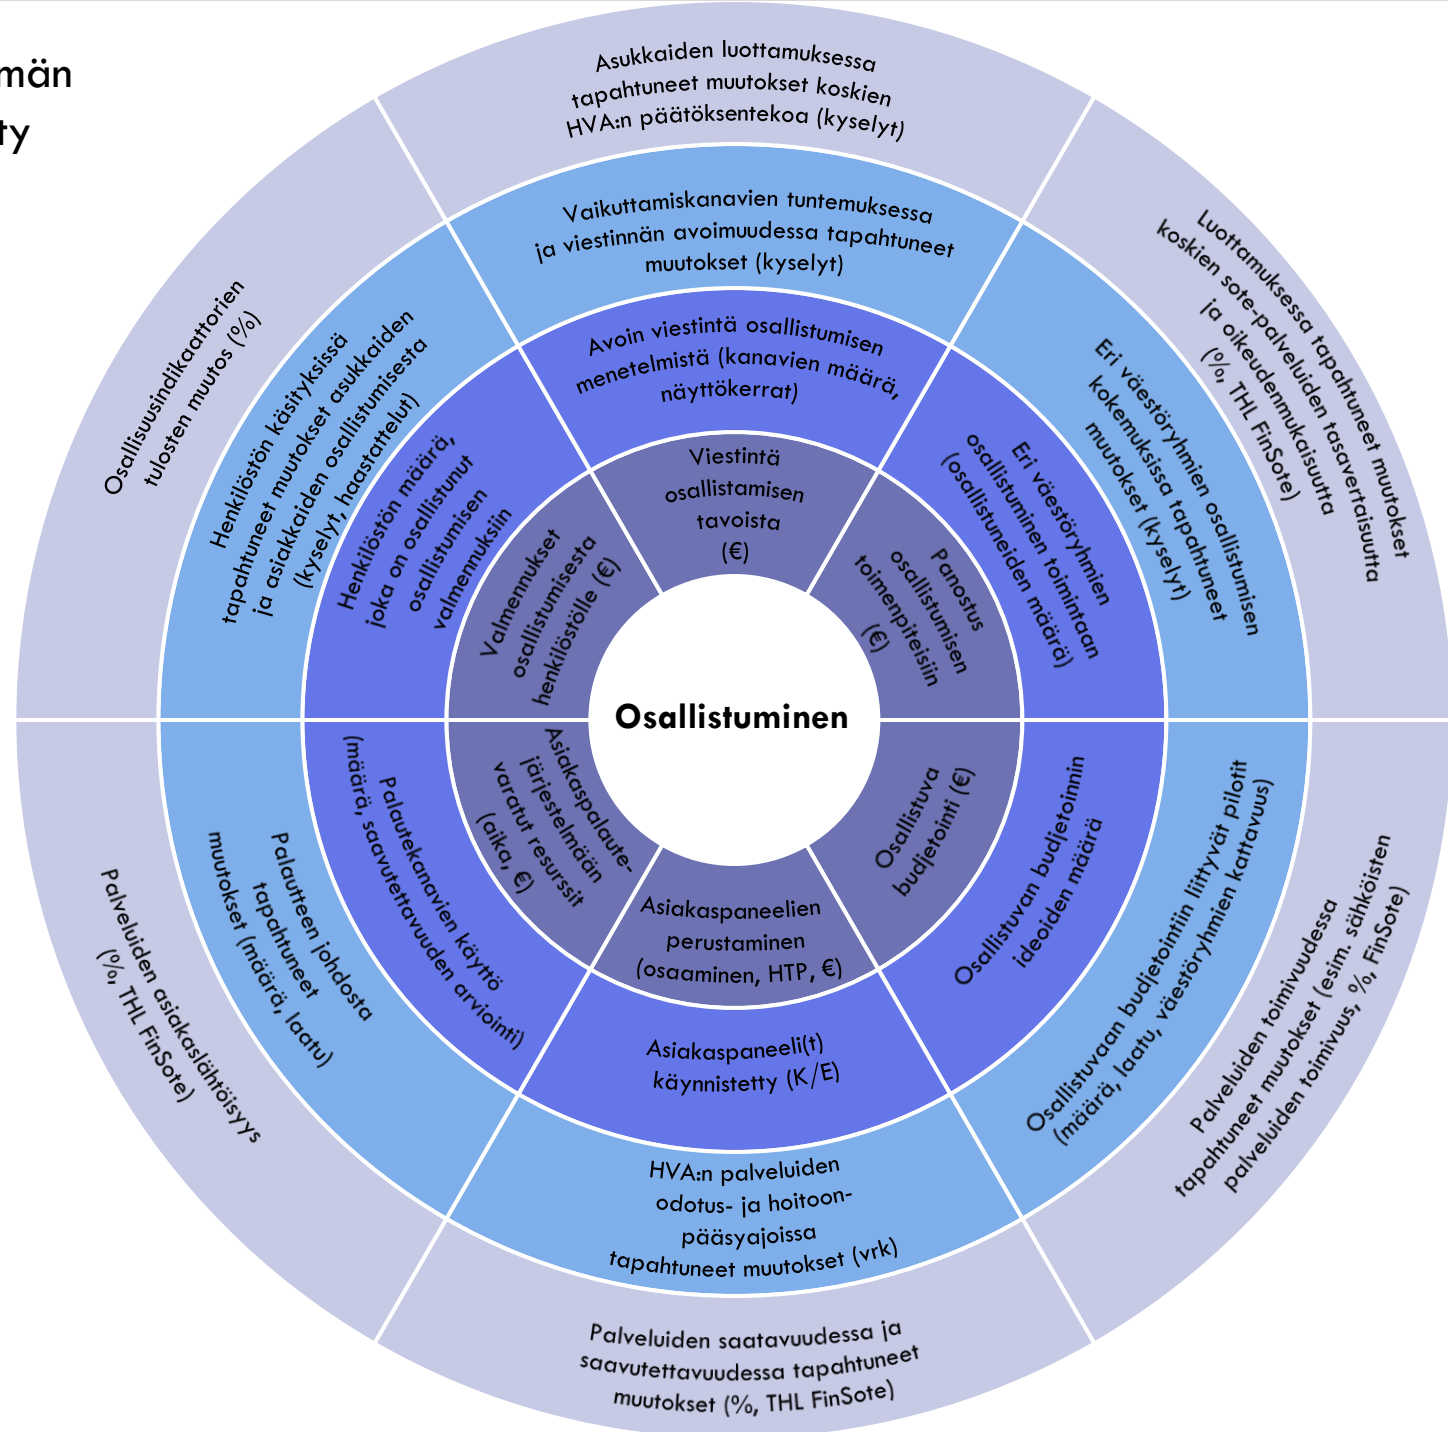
män
ty

Osallistuminen

Viestintä osallistamisen tavoista (€)

Panostus osallistumisen toimenpiteisiin (€)

Osallistuva budjetointi (€)

Asiakaspaneelien perustaminen (osaaminen, HTP, €)

Asiakaspalaute-järjestelmään varatut resurssit (aika, €)

Valmennukset osallistumisesta henkilöstölle (€)

Avoin viestintä osallistumisen menetelmistä (kanavien määrä, näyttökerrat)

Eri väestöryhmien osallistuminen toimintaan (osallistuneiden määrä)

Osallistuvan budjetoinnin ideoiden määrä

Asiakaspaneeli(t) käynnistetty (K/E)

Palautekanavien käyttö (määrä, saavutettavuuden arviointi)

Henkilöstön määrä, joka on osallistunut osallistumisen valmennuksiin

Vaikuttamiskanavien tuntemuksessa ja viestinnän avoimuudessa tapahtuneet muutokset (kyselyt)

Eri väestöryhmien osallistumisen kokemuksissa tapahtuneet muutokset (kyselyt)

Osallistuvaan budjetointiin liittyvät pilotit (määrä, laatu, väestöryhmien kattavuus)

HVA:n palveluiden odotus- ja hoitoonpääsyajoissa tapahtuneet muutokset (vrk)

Palautteen johdosta tapahtuneet muutokset (määrä, laatu)

Henkilöstön käsityksissä tapahtuneet muutokset asukkaiden ja asiakkaiden osallistumisesta (kyselyt, haastattelut)

Asukkaiden luottamuksessa tapahtuneet muutokset koskien HVA:n päätöksentekoa (kyselyt)

Luottamuksessa tapahtuneet muutokset koskien sote-palveluiden tasavertaisuutta ja oikeudenmukaisuutta (%, THL FinSote)

Palveluiden toimivuudessa tapahtuneet muutokset (esim. sähköisten palveluiden toimivuus, %, FinSote)

Palveluiden saatavuudessa ja saavutettavuudessa tapahtuneet muutokset (%, THL FinSote)

Palveluiden asiakaslähtöisyys (%, THL FinSote)

Osallisuusindikaattorien tulosten muutos (%)